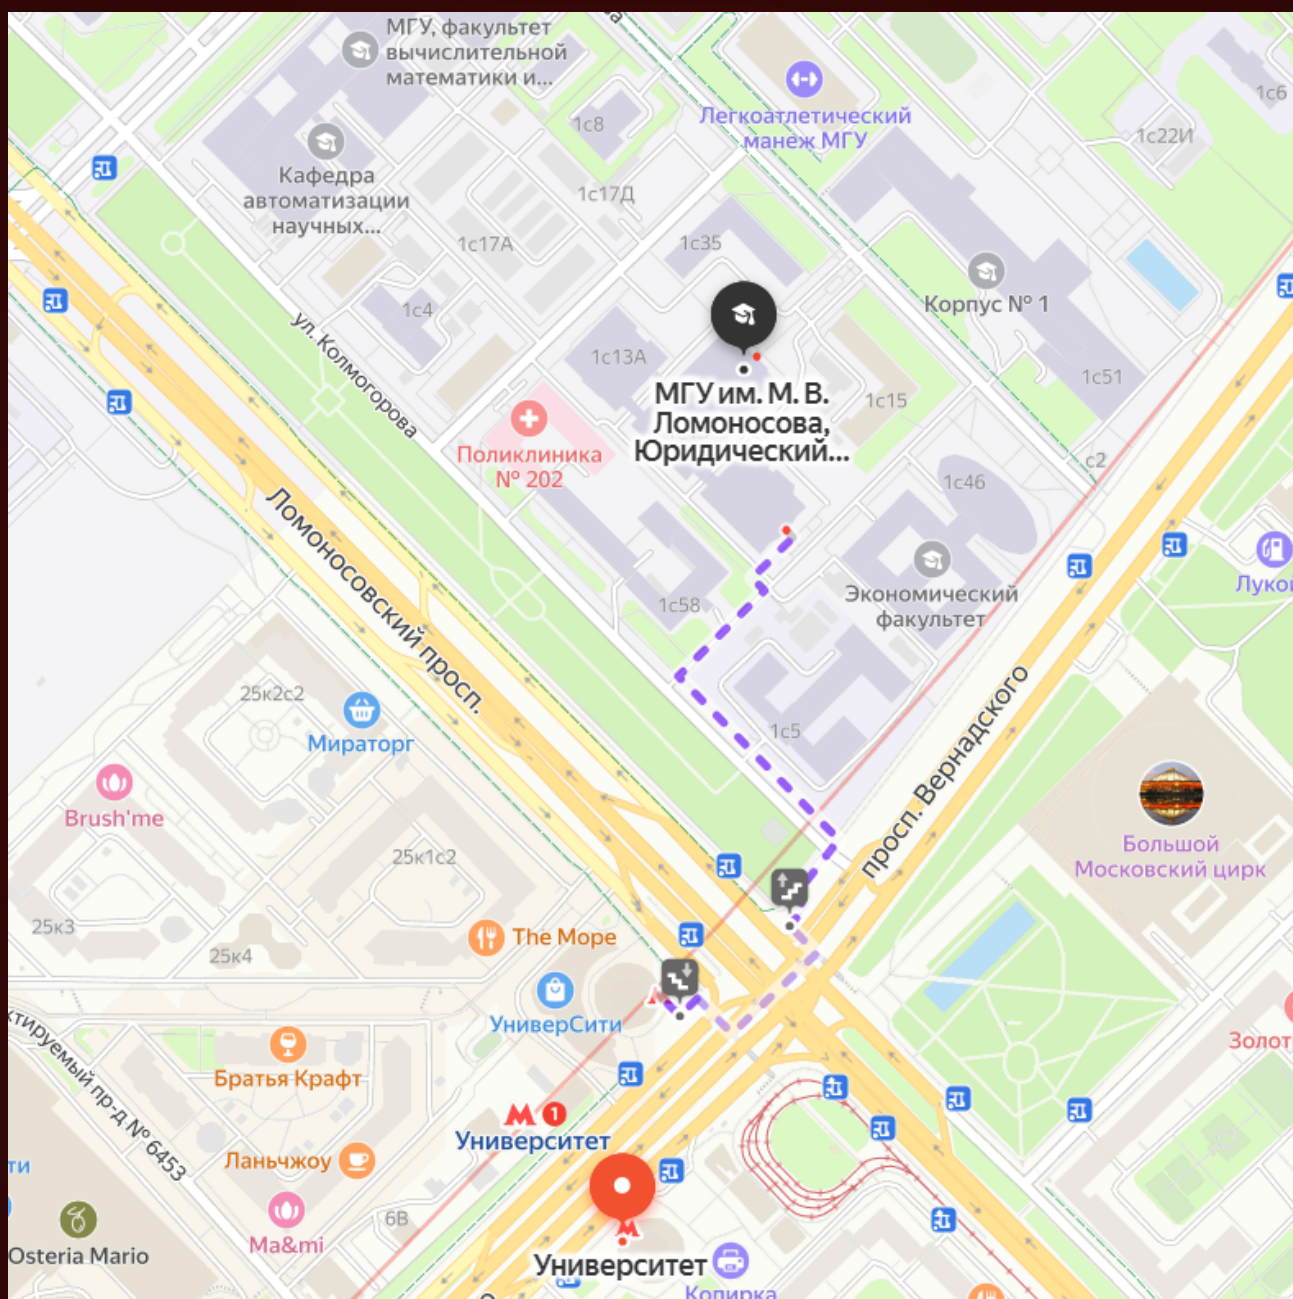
МГУ, факультет вычислительной математики и...

Легкоатлетический манеж МГУ

1с6

1с8

1с22И

Кафедра автоматизации научных...

1с17Д

1с17А

1с35

Корпус № 1

1с4

ул. Колмогорова

1с13А

МГУ им. М. В. Ломоносова, Юридический...

1с15

1с51

Поликлиника № 202

с2

1с46

Ломоносовский просп.

1с58

Экономический факультет

Лукой

25к2с2

Мираторг

1с5

просп. Вернадского

Brush'me

Большой Московский цирк

25к1с2

25к3

25к4

The Мope

УниверСити

Братья Крафт

тируемый пр-д № 6453

Университет

Золот

ти

Ланьчжоу

Osteria Mario

Ma&mi

6В

Университет

Копирка